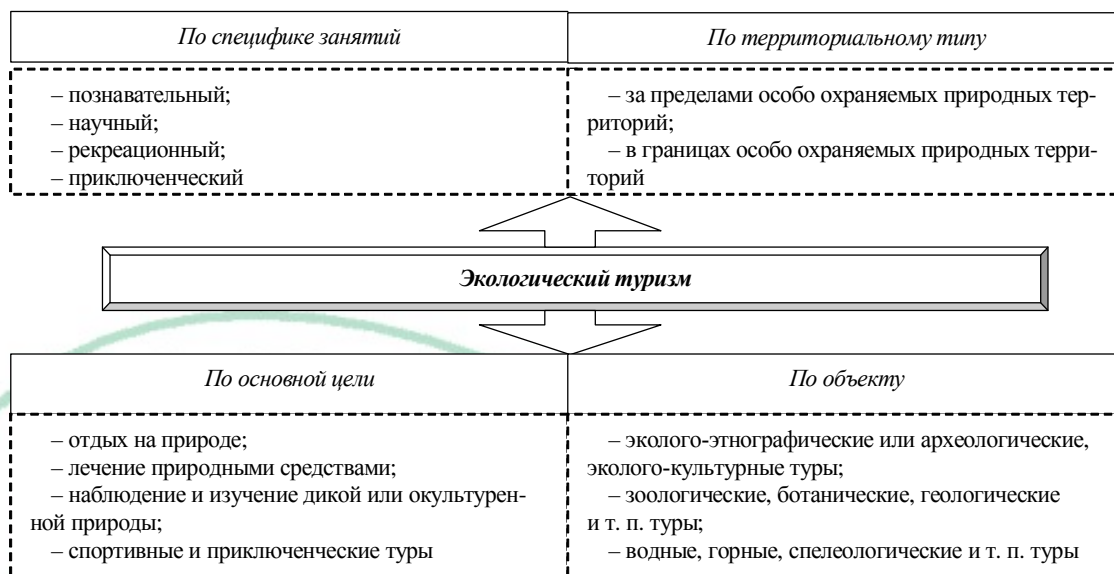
По специфике занятий

– познавательный;
– научный;
– рекреационный;
– приключенческий

По территориальному типу

– за пределами особо охраняемых природных территорий;
– в границах особо охраняемых природных территорий

Экологический туризм

По основной цели

– отдых на природе;
– лечение природными средствами;
– наблюдение и изучение дикой или окультуренной природы;
– спортивные и приключенческие туры

По объекту

– эколого-этнографические или археологические, эколого-культурные туры;
– зоологические, ботанические, геологические и т. п. туры;
– водные, горные, спелеологические и т. п. туры